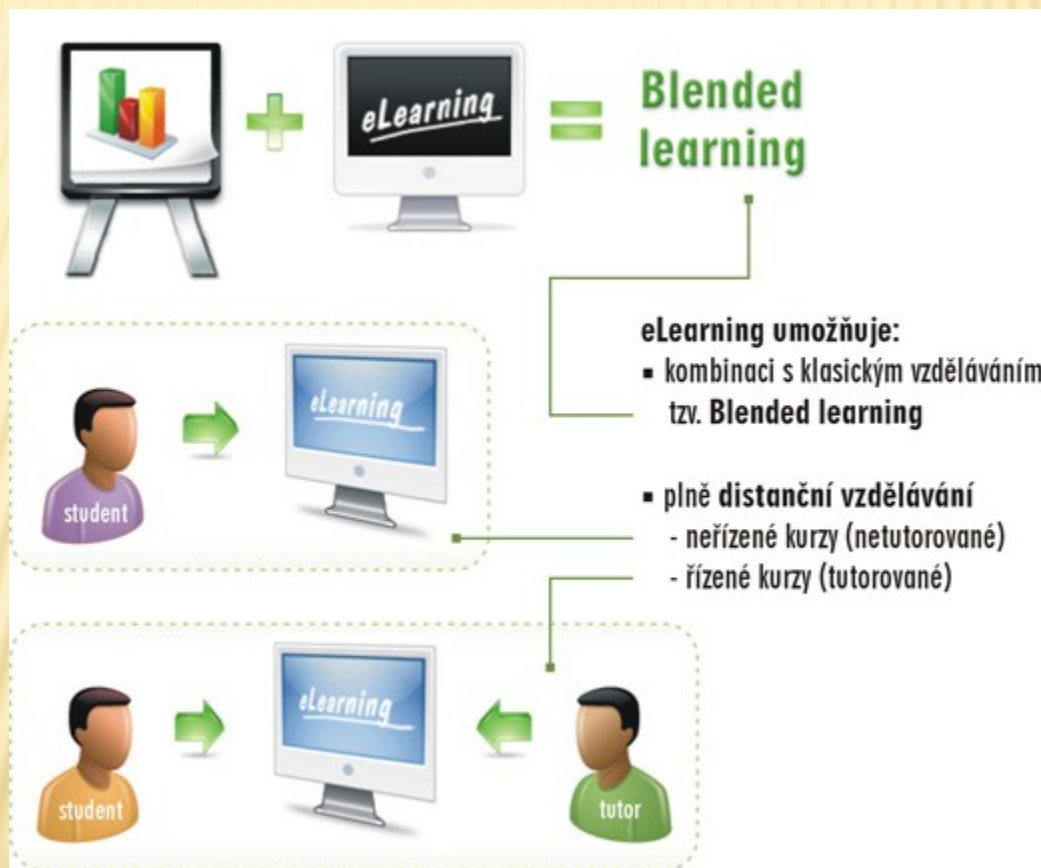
eLearning

Blended learning

eLearning umožňuje:
▪ kombinaci s klasickým vzděláváním
tzv. Blended learning

eLearning

student

▪ plně distanční vzdělávání
- neřízené kurzy (netutorované)
- řízené kurzy (tutorované)

eLearning

student

tutor